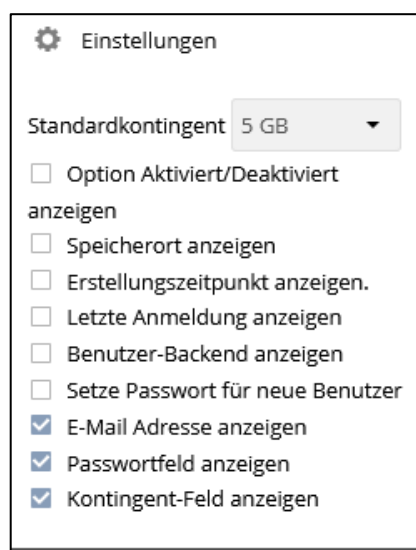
Einstellungen

Standardkontingent 5 GB

Option Aktiviert/Deaktiviert anzeigen
Speicherort anzeigen
Erstellungszeitpunkt anzeigen.
Letzte Anmeldung anzeigen
Benutzer-Backend anzeigen
Setze Passwort für neue Benutzer
E-Mail Adresse anzeigen
Passwortfeld anzeigen
Kontingent-Feld anzeigen